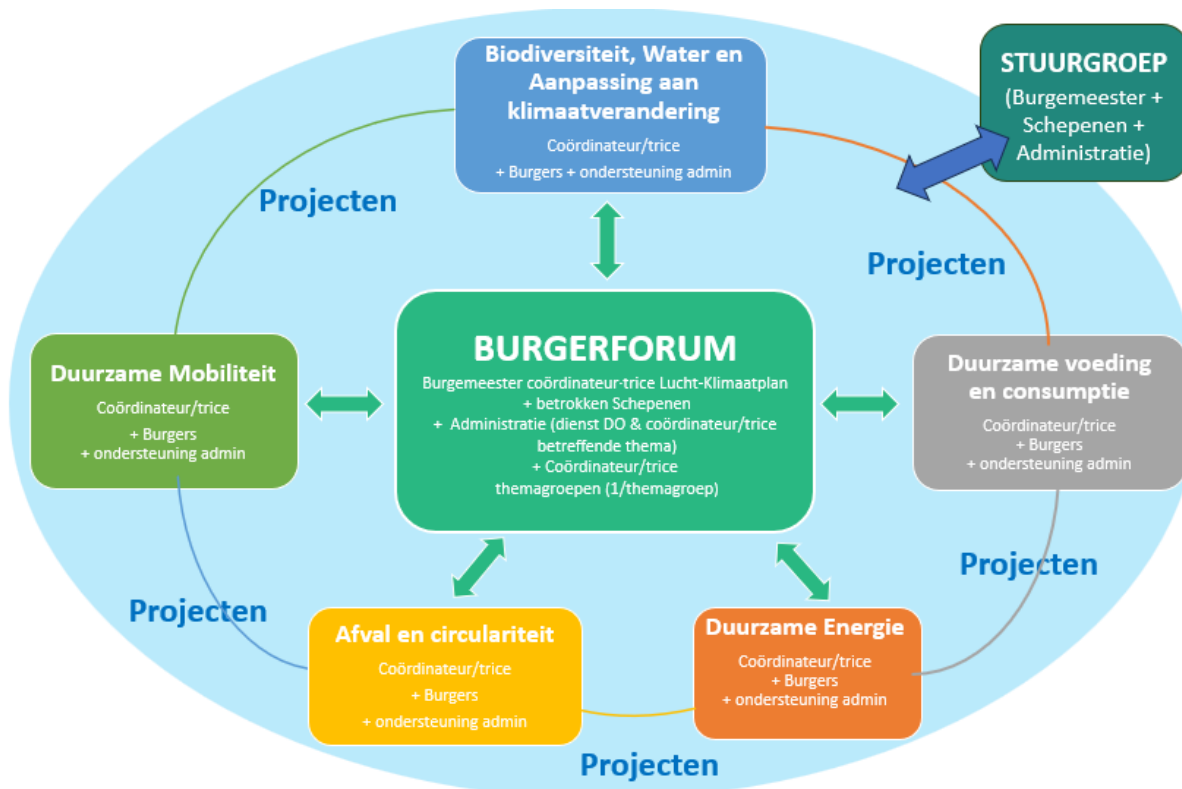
Biodiversiteit, Water en Aanpassing aan klimaatverandering

Coördinateur/trice

+ Burgers + ondersteuning admin

STUURGROEP

(Burgemeester + Schepenen + Administratie)

Projecten

Projecten

Duurzame Mobiliteit

Coördinateur/trice

+ Burgers

+ ondersteuning admin

BURGERFORUM

Burgemeester coördinateur-trice Lucht-Klimaatplan

+ betrokken Schepenen

+ Administratie (dienst DO & coördinateur/trice betreffende thema)

+ Coördinateur/trice themagroepen (1/themagroep)

Duurzame voeding en consumptie

Coördinateur/trice

+ Burgers

+ ondersteuning admin

Projecten

Projecten

Afval en circulariteit

Coördinateur/trice

+ Burgers

+ ondersteuning admin

Duurzame Energie

Coördinateur/trice

+ Burgers

+ ondersteuning admin

Projecten